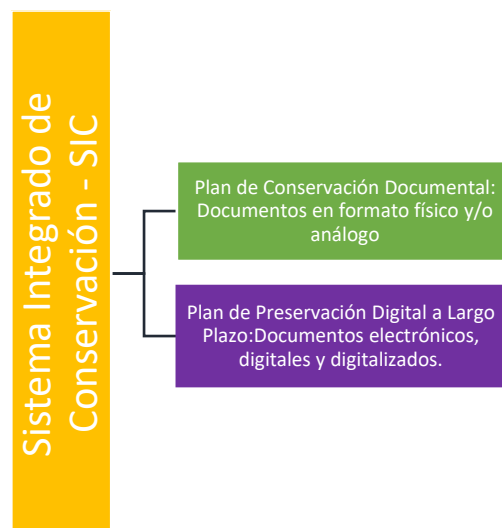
Sistema Integrado de Conservación - SIC

Plan de Conservación Documental: Documentos en formato físico y/o análogo

Plan de Preservación Digital a Largo Plazo:Documentos electrónicos, digitales y digitalizados.